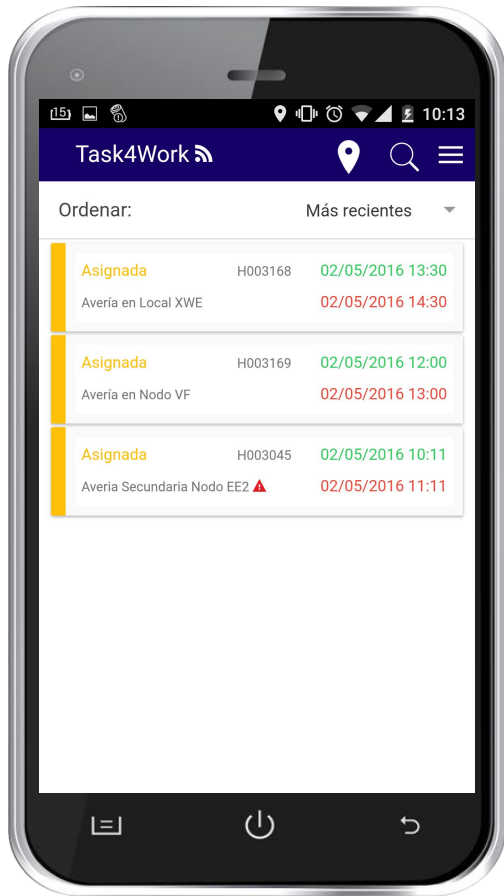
15 10:13

Task4Work

Ordenar: Más recientes

Asignada H003168 02/05/2016 13:30
Avería en Local XWE 02/05/2016 14:30

Asignada H003169 02/05/2016 12:00
Avería en Nodo VF 02/05/2016 13:00

Asignada H003045 02/05/2016 10:11
Averia Secundaria Nodo EE2 02/05/2016 11:11